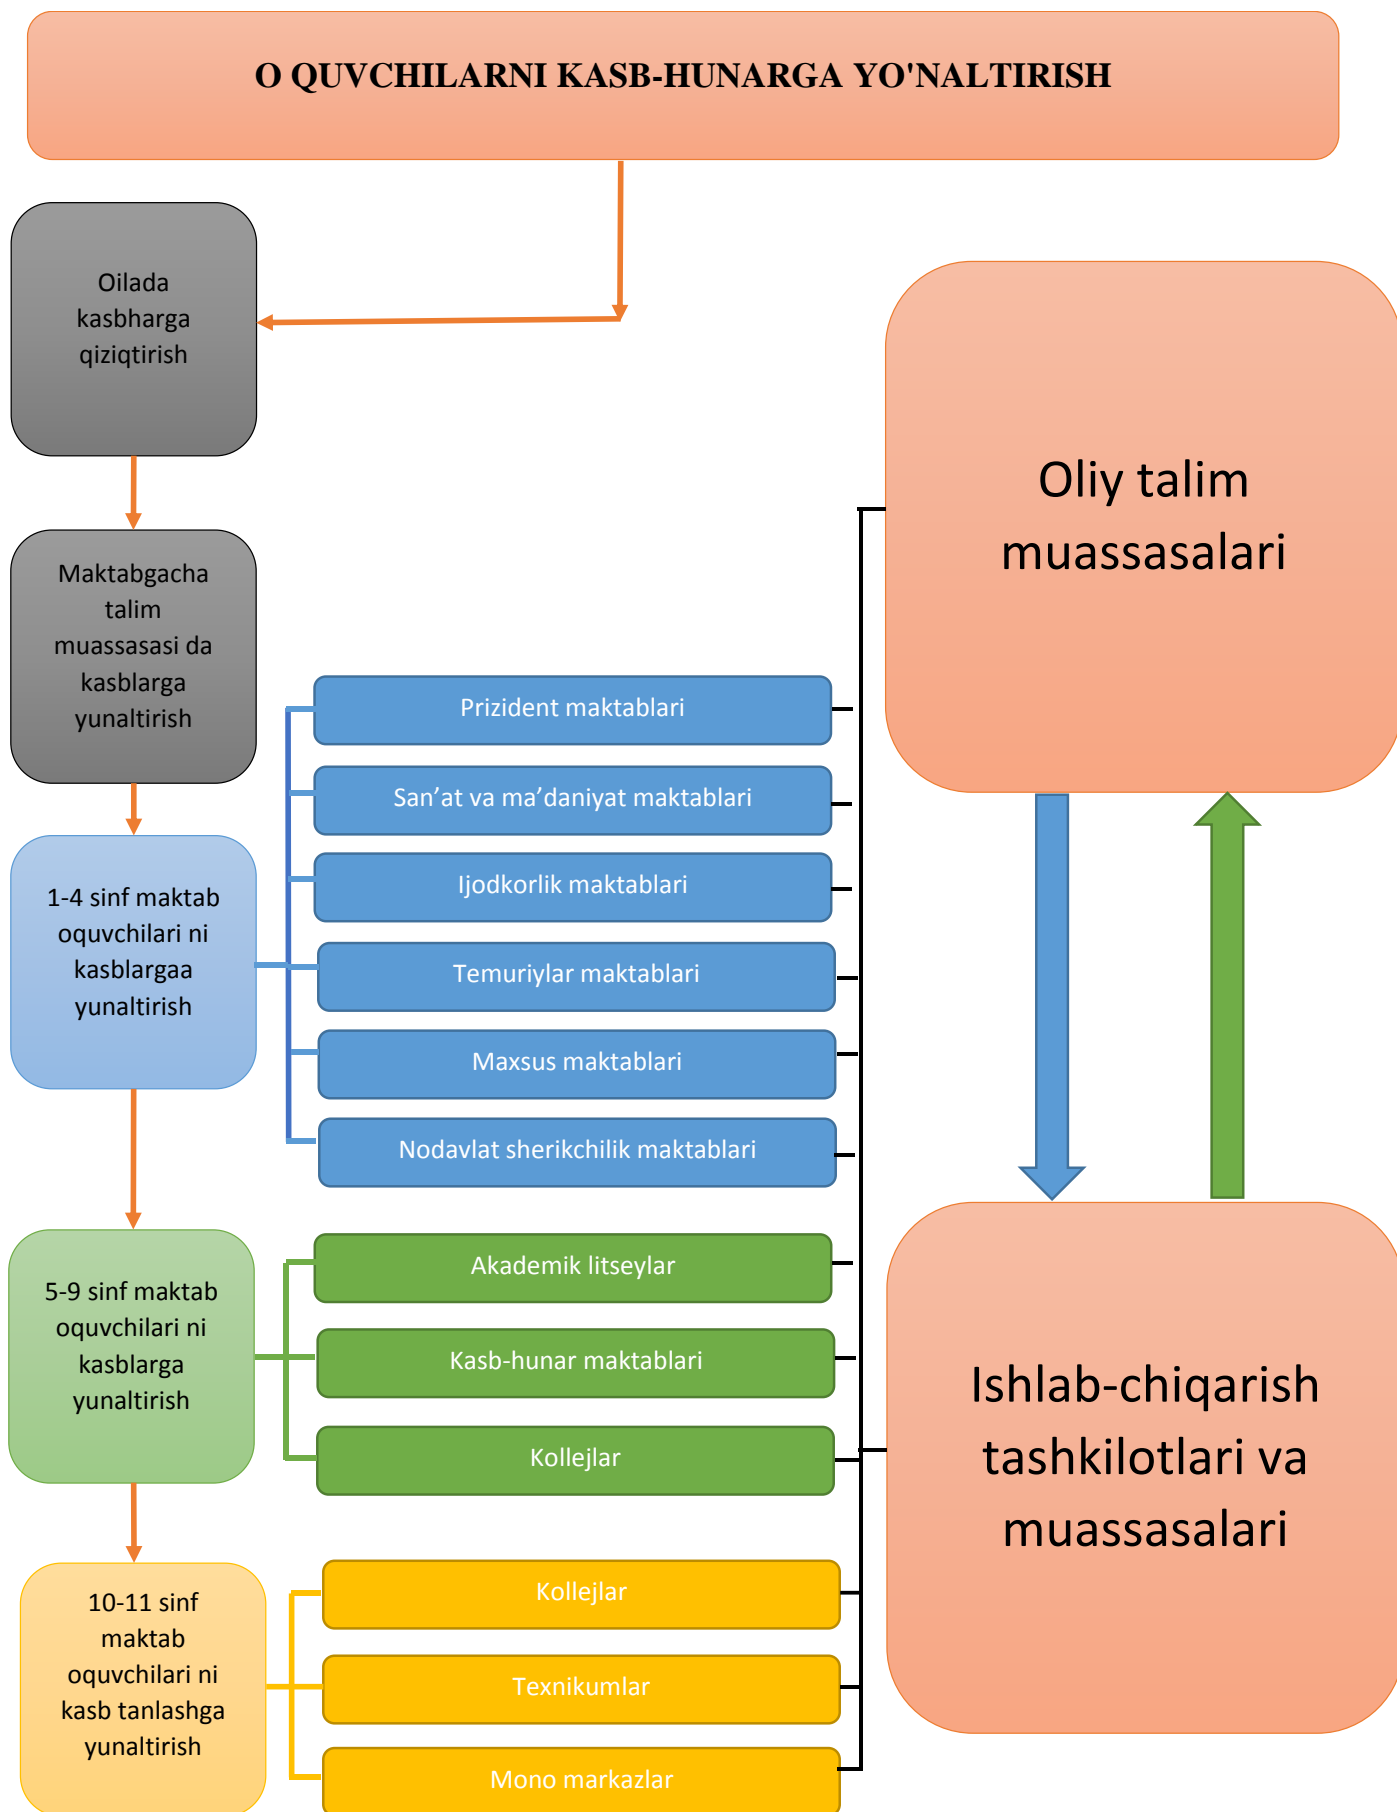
O QUVCHILARNI KASB-HUNARGA YO'NALTIRISH

Oilada kasbharga qiziqtirish

Maktabgacha talim muassasasi da kasblarga yunaltirish

1-4 sinf maktab oquvchilari ni kasblargaa yunaltirish

5-9 sinf maktab oquvchilari ni kasblarga yunaltirish

10-11 sinf maktab oquvchilari ni kasb tanlashga yunaltirish

Prizident maktablari

San’at va ma’daniyat maktablari

Ijodkorlik maktablari

Temuriylar maktablari

Maxsus maktablari

Nodavlat sherikchilik maktablari

Akademik litseylar

Kasb-hunar maktablari

Kollejlar

Kollejlar

Texnikumlar

Mono markazlar

Oliy talim muassasalari

Ishlab-chiqarish tashkilotlari va muassasalari